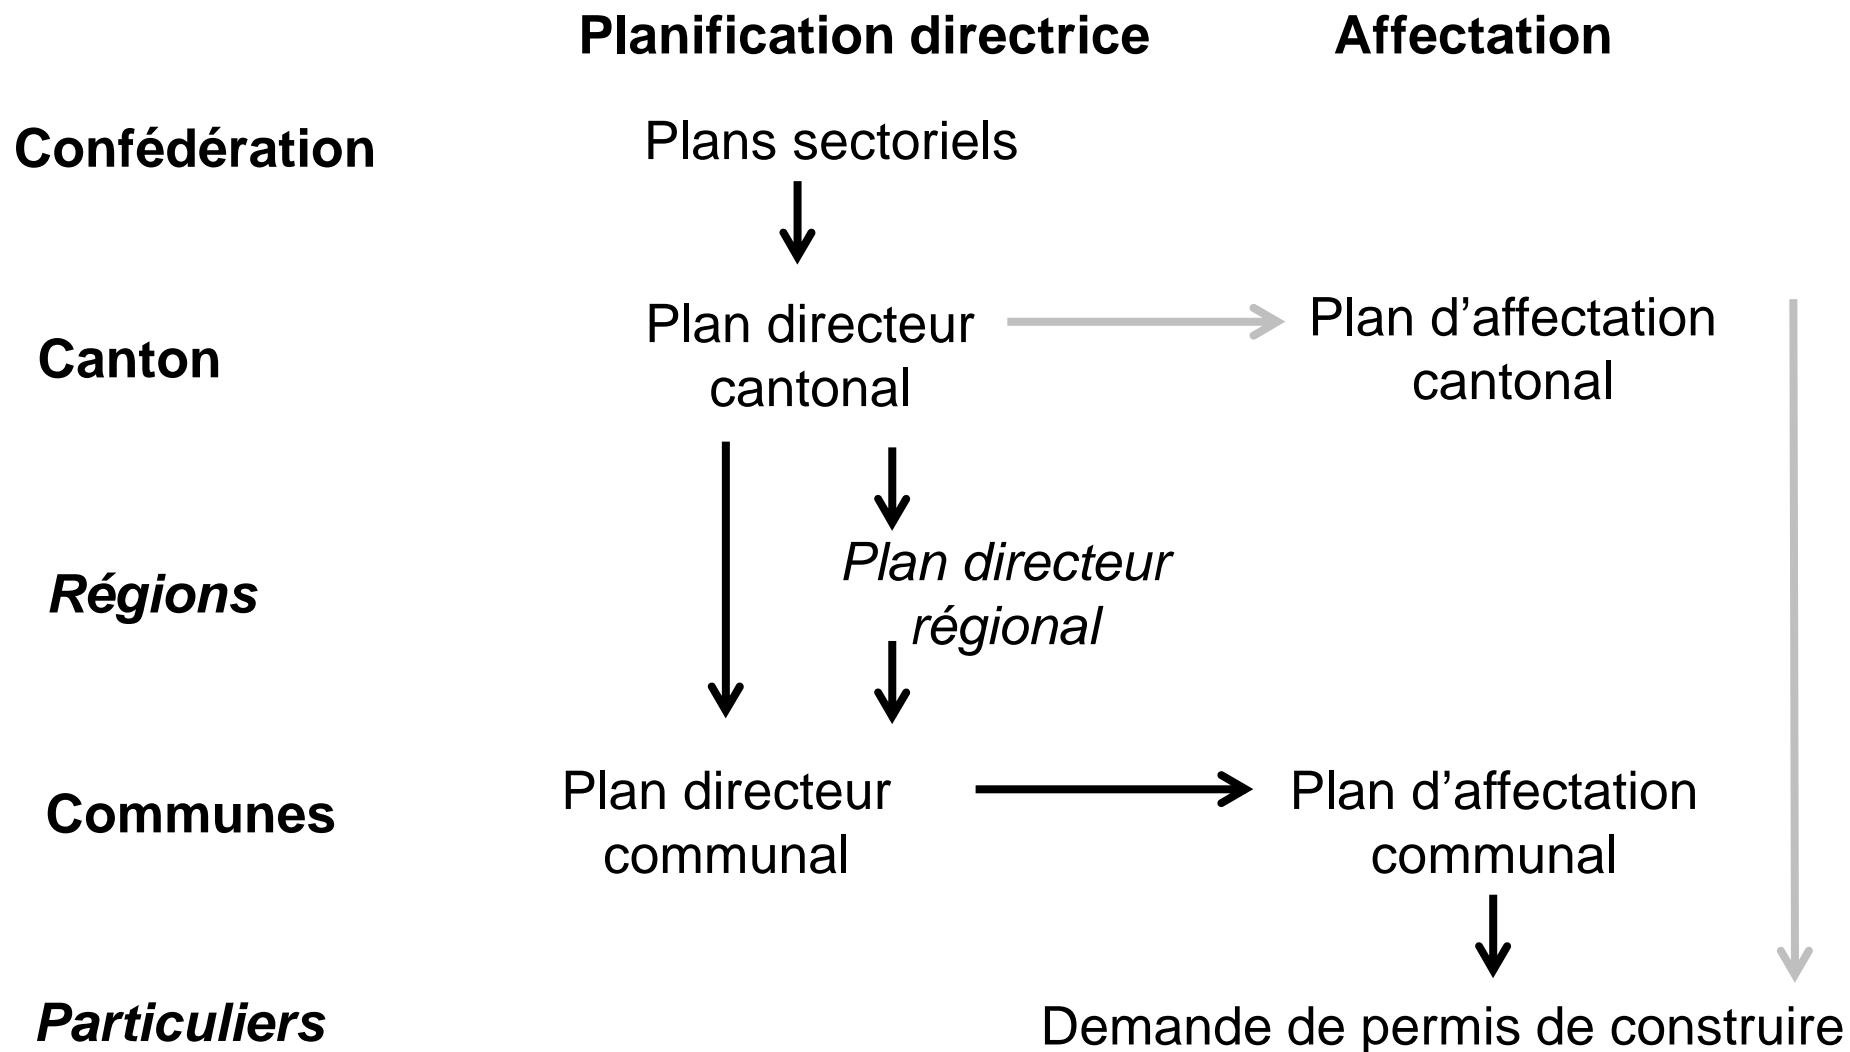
Planification directrice

Affectation

Confédération

Plans sectoriels

Canton

Plan directeur cantonal

Plan d'affectation cantonal

Régions

Plan directeur régional

Communes

Plan directeur communal

Plan d'affectation communal

Particuliers

Demande de permis de construire